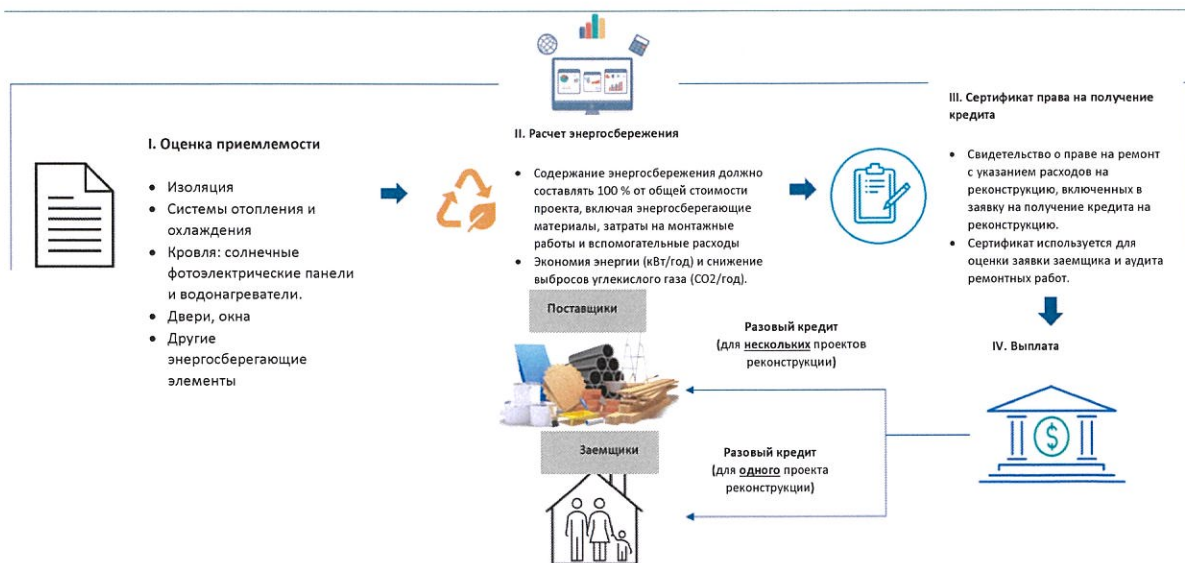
I. Оценка приемлемости

• Изоляция
• Системы отопления и охлаждения
• Кровля: солнечные фотоэлектрические панели и водонагреватели.
• Двери, окна
• Другие энергосберегающие элементы

II. Расчет энергосбережения

• Содержание энергосбережения должно составлять 100 % от общей стоимости проекта, включая энергосберегающие материалы, затраты на монтажные работы и вспомогательные расходы
• Экономия энергии (кВт/год) и снижение выбросов углекислого газа (CO2/год).

III. Сертификат права на получение кредита

• Свидетельство о праве на ремонт с указанием расходов на реконструкцию, включенных в заявку на получение кредита на реконструкцию.
• Сертификат используется для оценки заявки заемщика и аудита ремонтных работ.

IV. Выплата

Поставщики

Разовый кредит (для нескольких проектов реконструкции)

Заемщики

Разовый кредит (для одного проекта реконструкции)